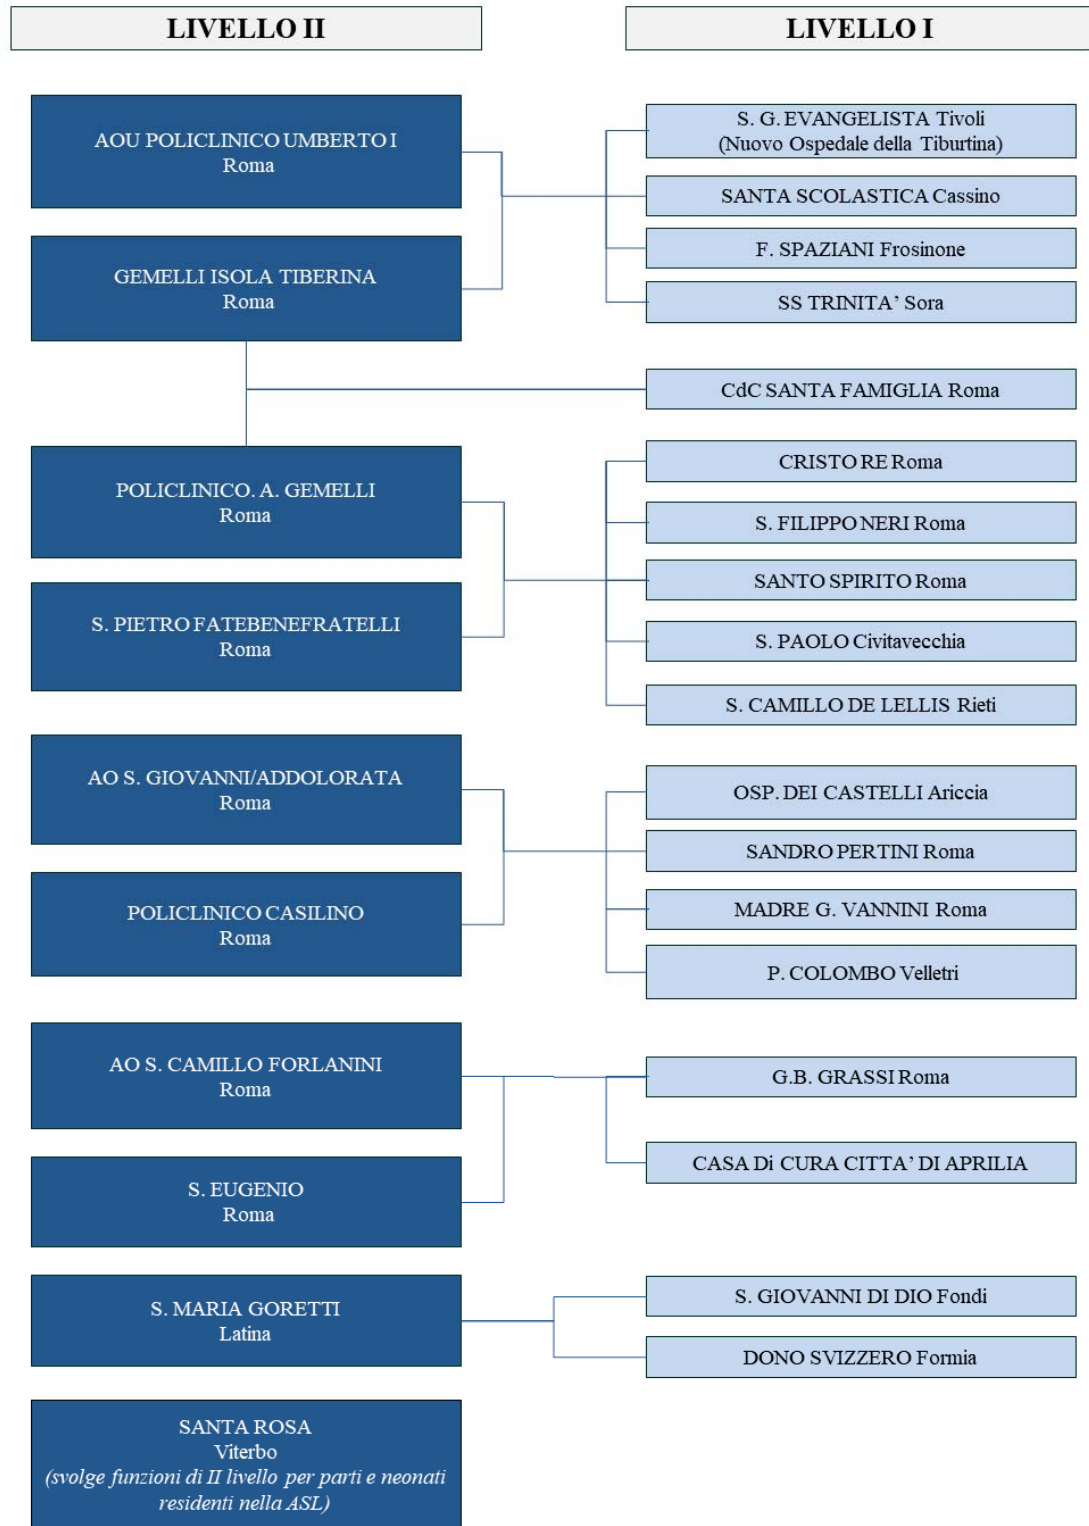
LIVELLO II

LIVELLO I

AOU POLICLINICO UMBERTO I
Roma

GEMELLI ISOLA TIBERINA
Roma

S. G. EVANGELISTA Tivoli
(Nuovo Ospedale della Tiburtina)

SANTA SCOLASTICA Cassino

F. SPAZIANI Frosinone

SS TRINITA' Sora

CdC SANTA FAMIGLIA Roma

POLICLINICO. A. GEMELLI
Roma

S. PIETRO FATEBENEFRATELLI
Roma

CRISTO RE Roma

S. FILIPPO NERI Roma

SANTO SPIRITO Roma

S. PAOLO Civitavecchia

S. CAMILLO DE LELLIS Rieti

AO S. GIOVANNI/ADDOLORATA
Roma

POLICLINICO CASILINO
Roma

OSP. DEI CASTELLI Ariccia

SANDRO PERTINI Roma

MADRE G. VANNINI Roma

P. COLOMBO Velletri

AO S. CAMILLO FORLANINI
Roma

S. EUGENIO
Roma

G.B. GRASSI Roma

CASA Di CURA CITTA' DI APRILIA

S. MARIA GORETTI
Latina

S. GIOVANNI DI DIO Fondi

DONO SVIZZERO Formia

SANTA ROSA
Viterbo
(svolge funzioni di II livello per parti e neonati residenti nella ASL)